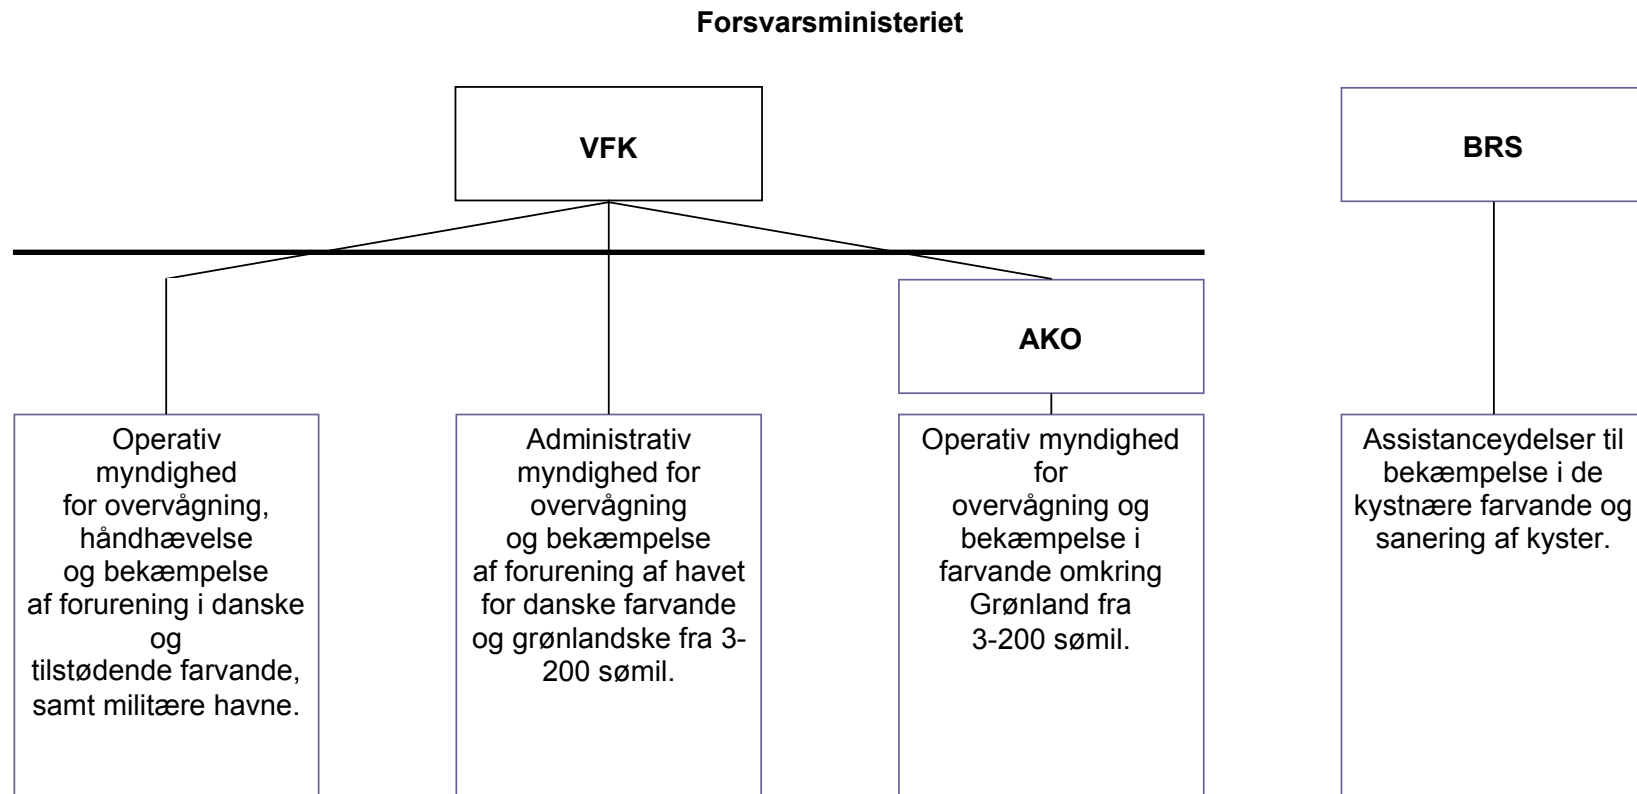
**Forsvarsministeriet**

**VFK**

**BRS**

**AKO**

Operativ myndighed for overvågning, håndhævelse og bekæmpelse af forurening i danske og tilstødende farvande, samt militære havne.

Administrativ myndighed for overvågning og bekæmpelse af forurening af havet for danske farvande og grønlandske fra 3-200 sømil.

Operativ myndighed for overvågning og bekæmpelse i farvande omkring Grønland fra 3-200 sømil.

Assistanceydelser til bekæmpelse i de kystnære farvande og sanering af kyster.